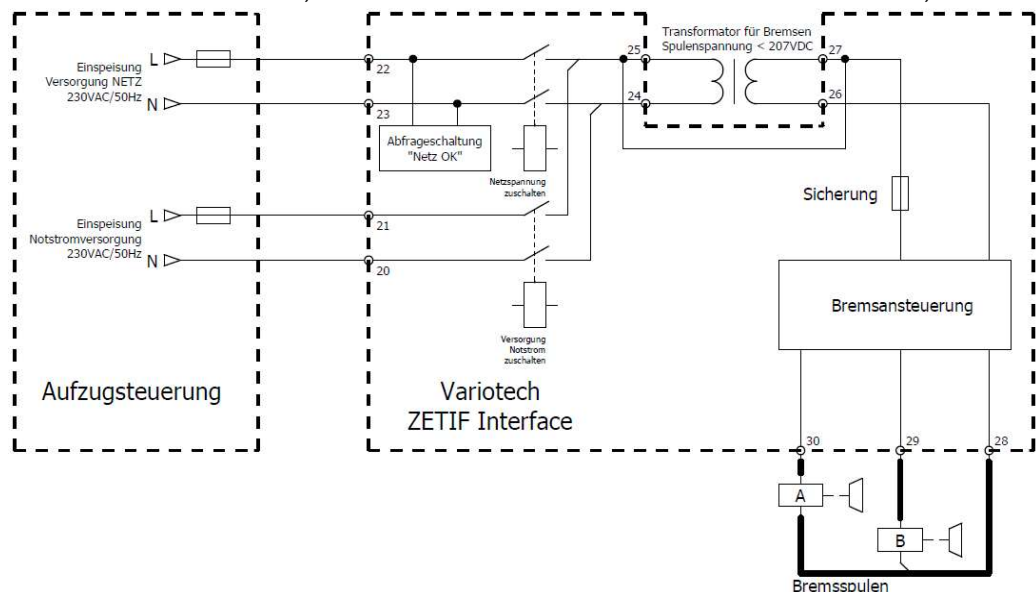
Einspeisung Versorgung NETZ 230VAC/50Hz
L
N
22
23
Abfrageschaltung "Netz OK"
Netzspannung zuschalten
25
24
Transformator für Bremsen Spulenspannung < 207VDC
27
26
Einspeisung Notstromversorgung 230VAC/50Hz
L
N
21
20
Versorgung Notstrom zuschalten
Sicherung
Bremsansteuerung
Aufzugsteuerung
Variotech ZETIF Interface
30
29
28
A
B
Bremsspulen